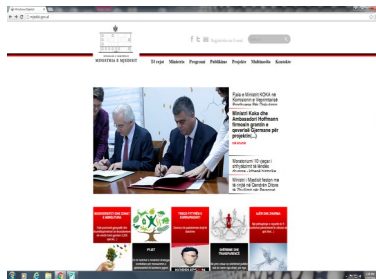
Ministria e Mjedisit

mjedisi.gov.al

MINISTRIA E MJEDISIT

Të rejat Ministria Programi Publikime Projekte Multimedia Kontakte

Fjala e Ministrit KOKA në Komisionin e Veprimtarive Prodhuese dhe Tregtisë

Ministri Koka dhe Ambasadori Hoffmann firmosin grantin e qeverisë Gjermane për projektin...)

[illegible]

Moratoriumi 10 vjeçar i shfrytëzimit të lëndës drusore

Ministri i Mjedisit fton me të rinjtë në Qendrën Ditore të Studimit

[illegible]

PYJET

AGJENCIA E MJEDISIT

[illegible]

TREGU PYTHON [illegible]

QEVERISJE DHE TRANSPARENCË

SIGURIA DHE ZBATIMI

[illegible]